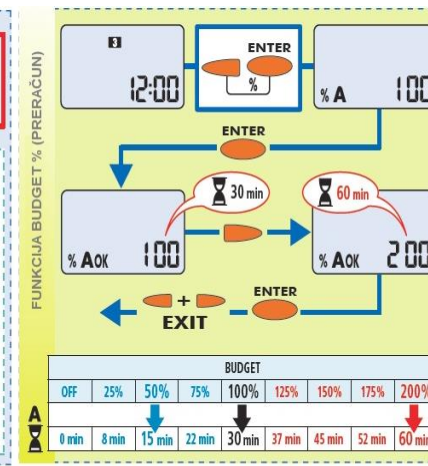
FUNKCIJA BUDGET % (PRERAČUN)

3
12:00

ENTER
%

% A 100

ENTER

30 min
% AOK 100

60 min
% AOK 200

+
EXIT
ENTER

BUDGET

| OFF | 25% | 50% | 75% | 100% | 125% | 150% | 175% | 200% |
|---|---|---|---|---|---|---|---|---|
| 0 min | 8 min | 15 min | 22 min | 30 min | 37 min | 45 min | 52 min | 60 min |

A